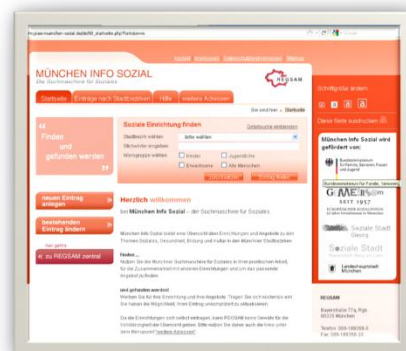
MÜNCHEN INFO SOZIAL
Die Suchmaschine für Soziales

REGSAM

Startseite | Einträge nach Stadtbezirken | Hilfe | weitere Adressen

Sie sind hier: » Startseite

Schriftgröße ändern

Diese Seite ausdrucken

Finden und gefunden werden

Soziale Einrichtung finden

Stadtbezirk wählen: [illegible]

Stichwörter eingeben:

Kerngruppe wählen: Kinder, Jugendliche, Erwachsene, Alle Menschen

neuen Eintrag anlegen

bestehenden Eintrag ändern

zu REGSAM zentral

Herzlich willkommen

bei München Info Sozial – der Suchmaschine für Soziales

München Info Sozial wird gefördert von:

Bundesministerium für Familie, Senioren, Frauen und Jugend

SEIT 1957

Soziale Stadt

Soziale Stadt

REGSAM